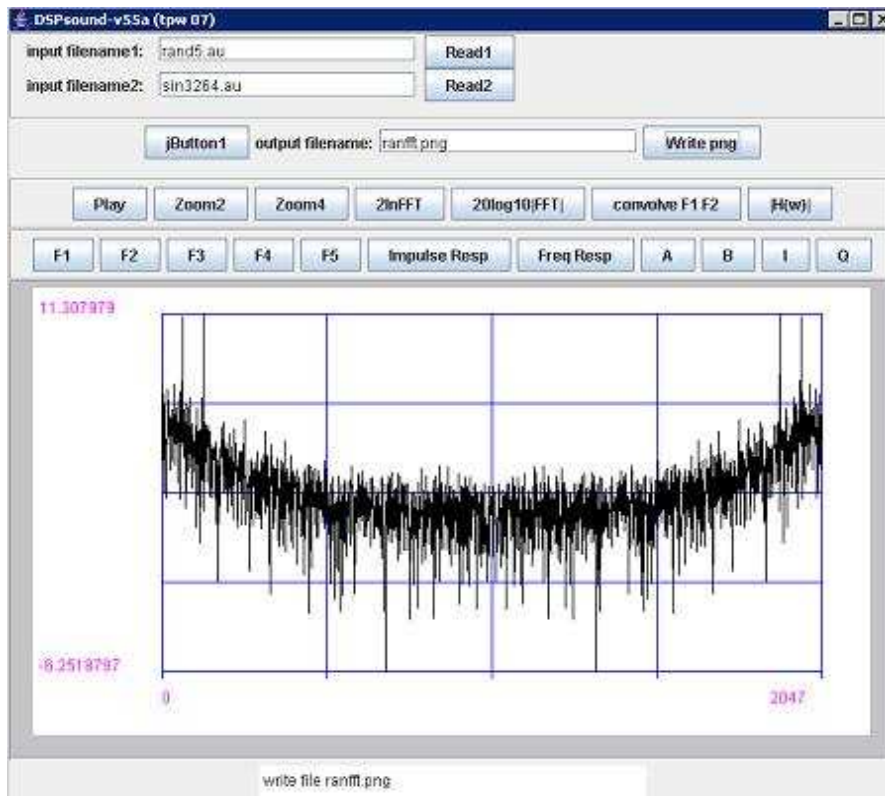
DSPsound-v55a (tpw 07)

input filename1: rand5.au
Read1

input filename2: sin3264.au
Read2

jButton1 output filename: ranfft.png
Write png

Play | Zoom2 | Zoom4 | 2lnFFT | 20log10|FFT| | convolve F1 F2 | |H(w)|

F1 | F2 | F3 | F4 | F5 | Impulse Resp | Freq Resp | A | B | I | Q

11.307979

-8.2518797

0

2047

write file ranfft.png